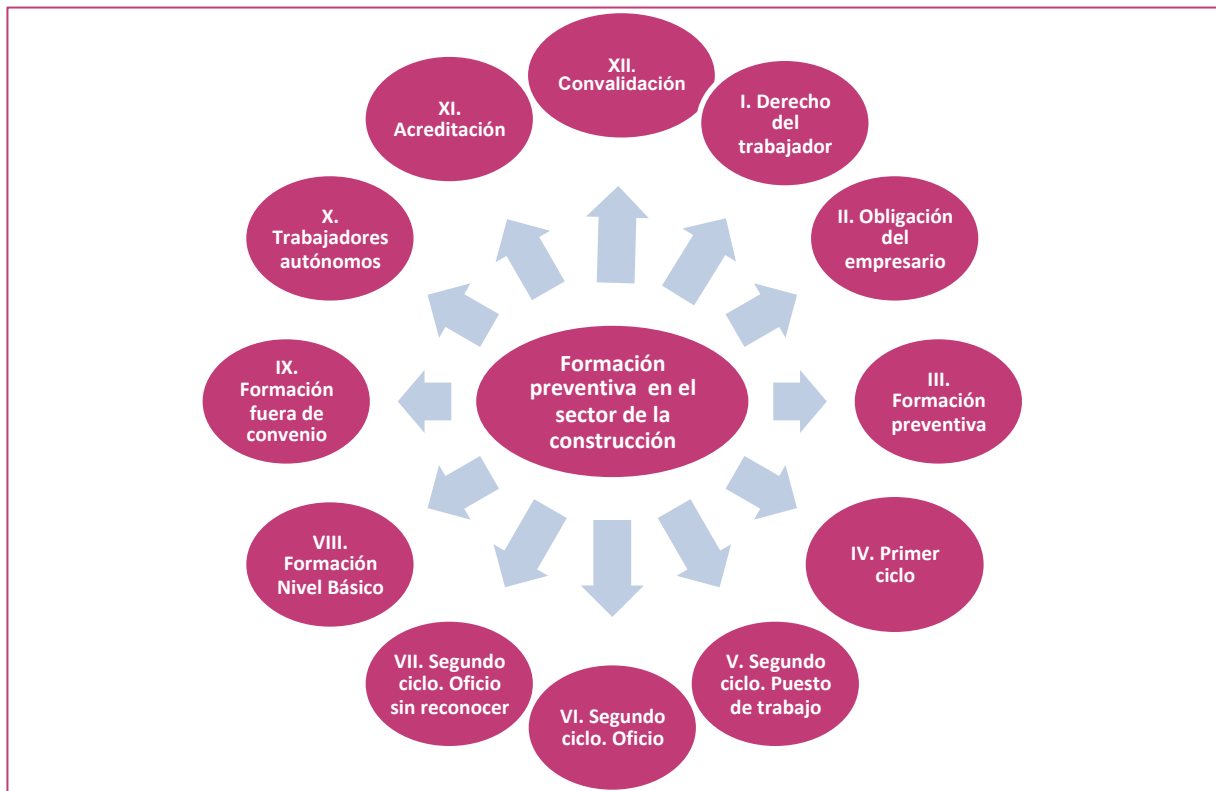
Formación preventiva en el sector de la construcción

XII. Convalidación

I. Derecho del trabajador

II. Obligación del empresario

III. Formación preventiva

IV. Primer ciclo

V. Segundo ciclo. Puesto de trabajo

VI. Segundo ciclo. Oficio

VII. Segundo ciclo. Oficio sin reconocer

VIII. Formación Nivel Básico

IX. Formación fuera de convenio

X. Trabajadores autónomos

XI. Acreditación